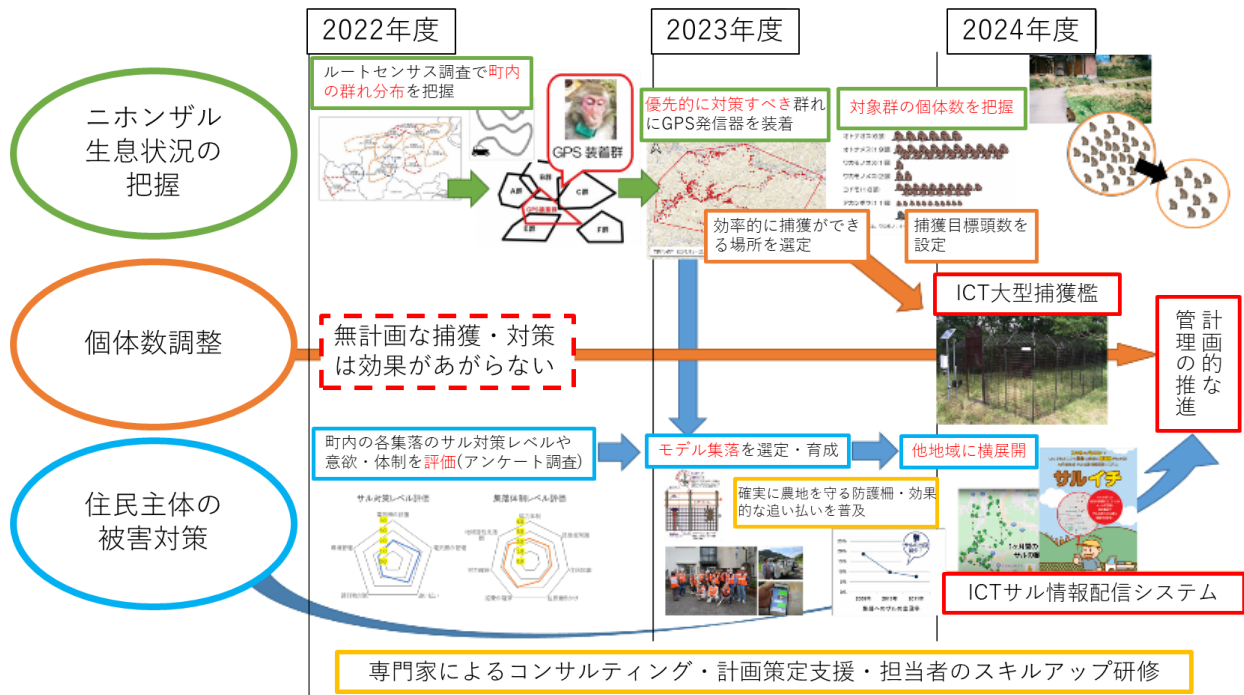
2022年度

2023年度

2024年度

ニホンザル生息状況の把握

ルートセンサス調査で町内の群れ分布を把握

GPS 装着群

A群

B群

C群

E群

F群

優先的に対策すべき群れにGPS発信器を装着

対象群の個体数を把握

効率的に捕獲ができる場所を選定

捕獲目標頭数を設定

個体数調整

無計画な捕獲・対策は効果があがらない

ICT大型捕獲檻

計画的な管理の推進

住民主体の被害対策

町内の各集落のサル対策レベルや意欲・体制を評価(アンケート調査)

サル対策レベル評価

集落体制レベル評価

モデル集落を選定・育成

他地域に横展開

確実に農地を守る防護柵・効果的な追い払いを普及

サルイチ

ICTサル情報配信システム

専門家によるコンサルティング・計画策定支援・担当者のスキルアップ研修